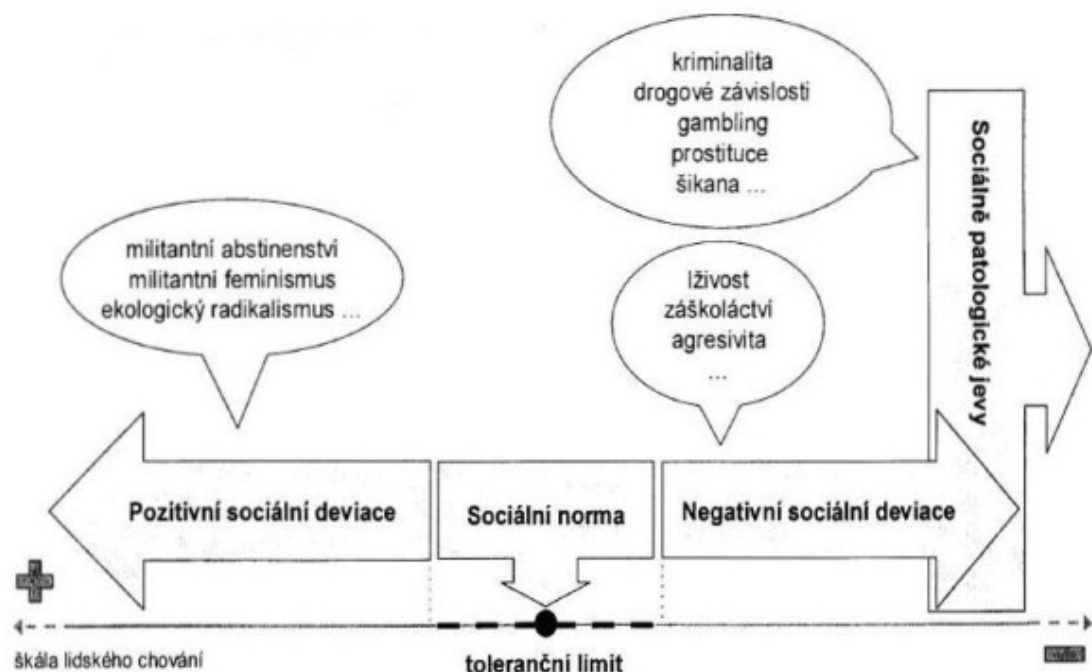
kriminalita
drogové závislosti
gambling
prostituce
šikana ...

Sociálně patologické jevy

militantní abstinenství
militantní feminismus
ekologický radikalismus ...

lživost
záškoláctví
agresivita
...

Pozitivní sociální deviace

Sociální norma

Negativní sociální deviace

škála lidského chování

toleranční limit